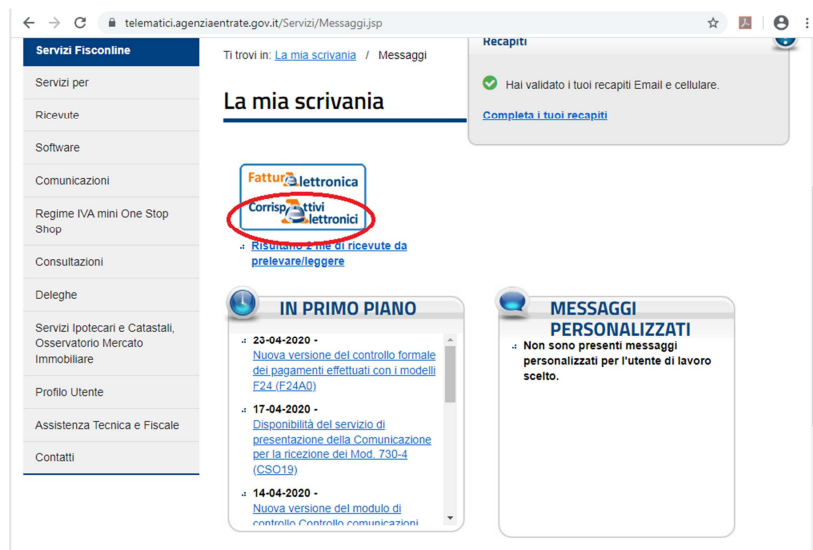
telematici.agenziaentrate.gov.it/Servizi/Messaggi.jsp

Servizi Fisconline
Servizi per
Ricevute
Software
Comunicazioni
Regime IVA mini One Stop Shop
Consultazioni
Deleghe
Servizi Ipotecari e Catastali, Osservatorio Mercato Immobiliare
Profilo Utente
Assistenza Tecnica e Fiscale
Contatti

Ti trovi in: La mia scrivania / Messaggi

La mia scrivania

Recapiti

Hai validato i tuoi recapiti Email e cellulare.

Completa i tuoi recapiti

Fattura Elettronica
Corrispettivi Elettronici

Risultano 2 file di ricevute da prelevare/leggere

IN PRIMO PIANO

23-04-2020 -
Nuova versione del controllo formale dei pagamenti effettuati con i modelli F24 (F24A0)

17-04-2020 -
Disponibilità del servizio di presentazione della Comunicazione per la ricezione dei Mod. 730-4 (CSO19)

14-04-2020 -
Nuova versione del modulo di controllo Controllo comunicazioni

MESSAGGI PERSONALIZZATI

Non sono presenti messaggi personalizzati per l'utente di lavoro scelto.